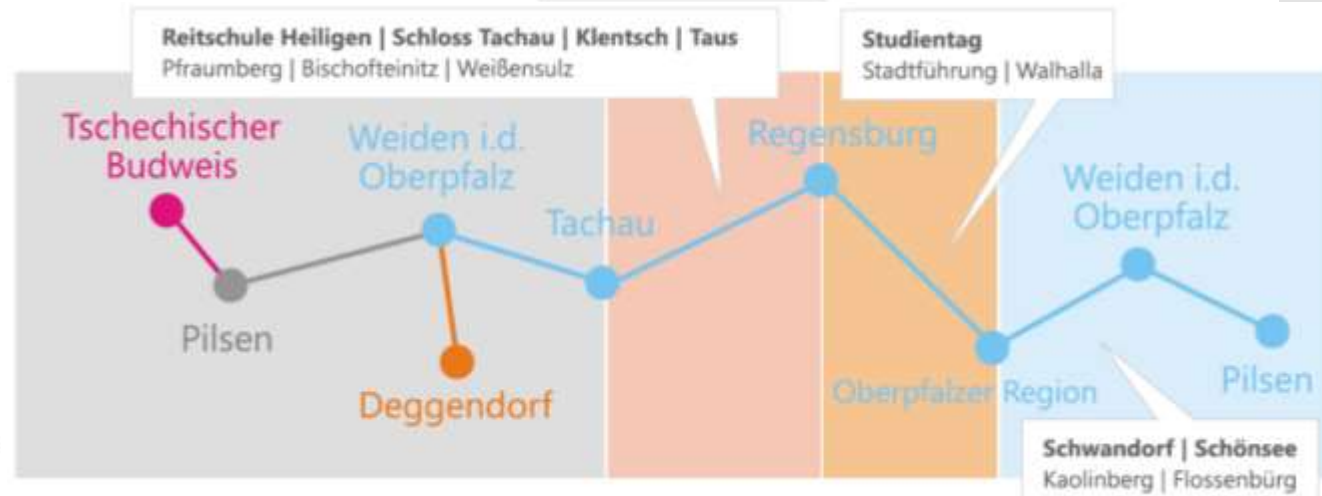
Reitschule Heiligen | Schloss Tachau | Klentsch | Taus
Pfraumberg | Bischofteinitz | Weißensulz

Studientag
Stadtführung | Walhalla

Tschechischer Budweis

Weiden i.d. Oberpfalz

Tachau

Regensburg

Weiden i.d. Oberpfalz

Pilsen

Deggendorf

Oberpfalzer Region

Pilsen

Schwandorf | Schönsee
Kaolinberg | Flossenbürg